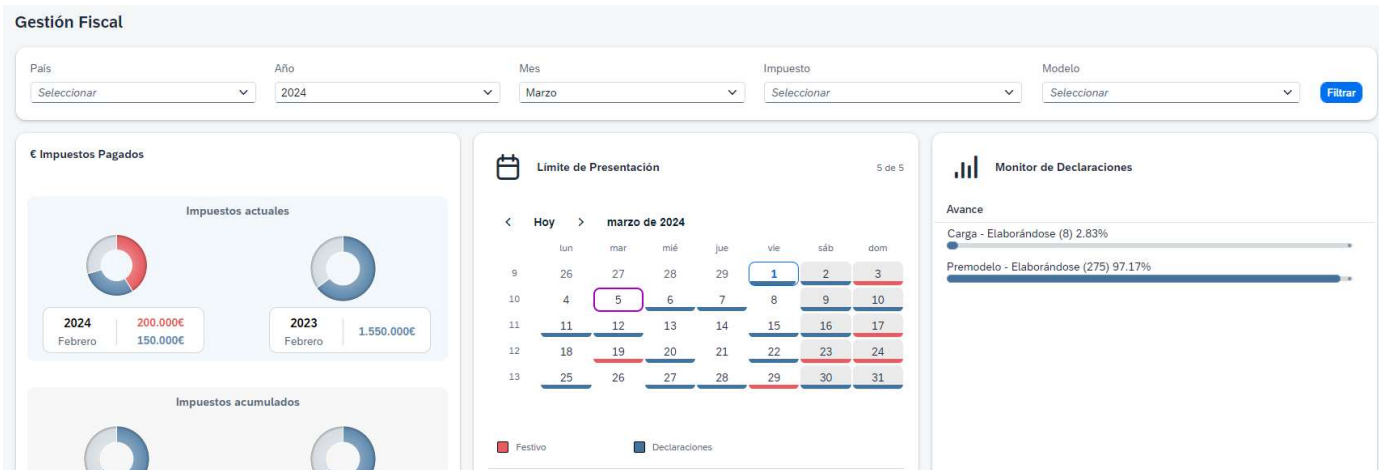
Gestión Fiscal

País
Seleccionar

Año
2024

Mes
Marzo

Impuesto
Seleccionar

Modelo
Seleccionar

Filtrar

€ Impuestos Pagados

Impuestos actuales

2024
Febrero
200.000€
150.000€

2023
Febrero
1.550.000€

Impuestos acumulados

Límite de Presentación

5 de 5

< Hoy > marzo de 2024

| | lun | mar | mié | jue | vie | sáb | dom |
|---|---|---|---|---|---|---|---|
| 9 | 26 | 27 | 28 | 29 | 1 | 2 | 3 |
| 10 | 4 | 5 | 6 | 7 | 8 | 9 | 10 |
| 11 | 11 | 12 | 13 | 14 | 15 | 16 | 17 |
| 12 | 18 | 19 | 20 | 21 | 22 | 23 | 24 |
| 13 | 25 | 26 | 27 | 28 | 29 | 30 | 31 |

Festivo
Declaraciones

Monitor de Declaraciones

Avance

Carga - Elaborándose (8) 2.83%

Premodelo - Elaborándose (275) 97.17%